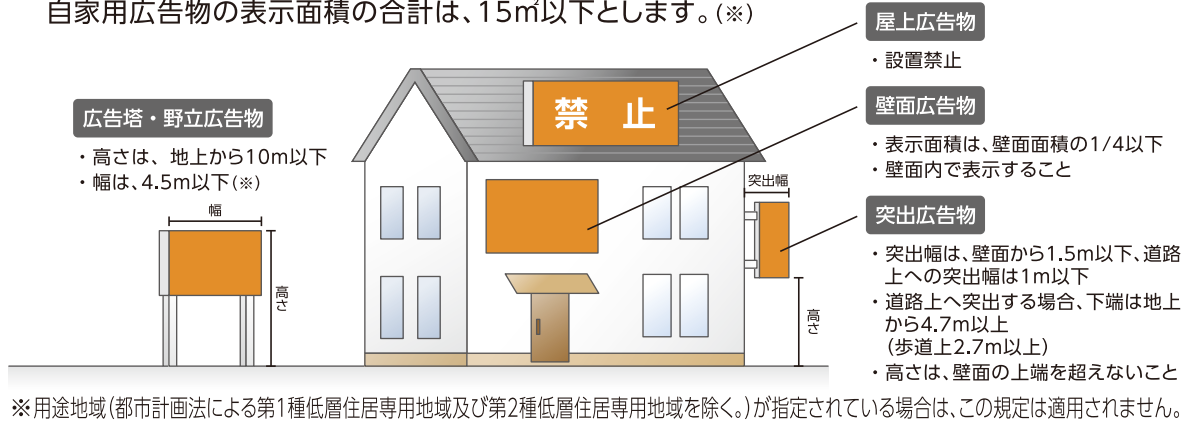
自家用広告物の表示面積の合計は、15㎡以下とします。(※)

屋上広告物
・設置禁止

禁　止

広告塔・野立広告物
・高さは、地上から10m以下
・幅は、4.5m以下(※)

幅

高さ

壁面広告物
・表示面積は、壁面面積の1/4以下
・壁面内で表示すること

突出幅

突出広告物
・突出幅は、壁面から1.5m以下、道路上への突出幅は1m以下
・道路上へ突出する場合、下端は地上から4.7m以上
(歩道上2.7m以上)
・高さは、壁面の上端を超えないこと

高さ

※用途地域(都市計画法による第1種低層住居専用地域及び第2種低層住居専用地域を除く。)が指定されている場合は、この規定は適用されません。